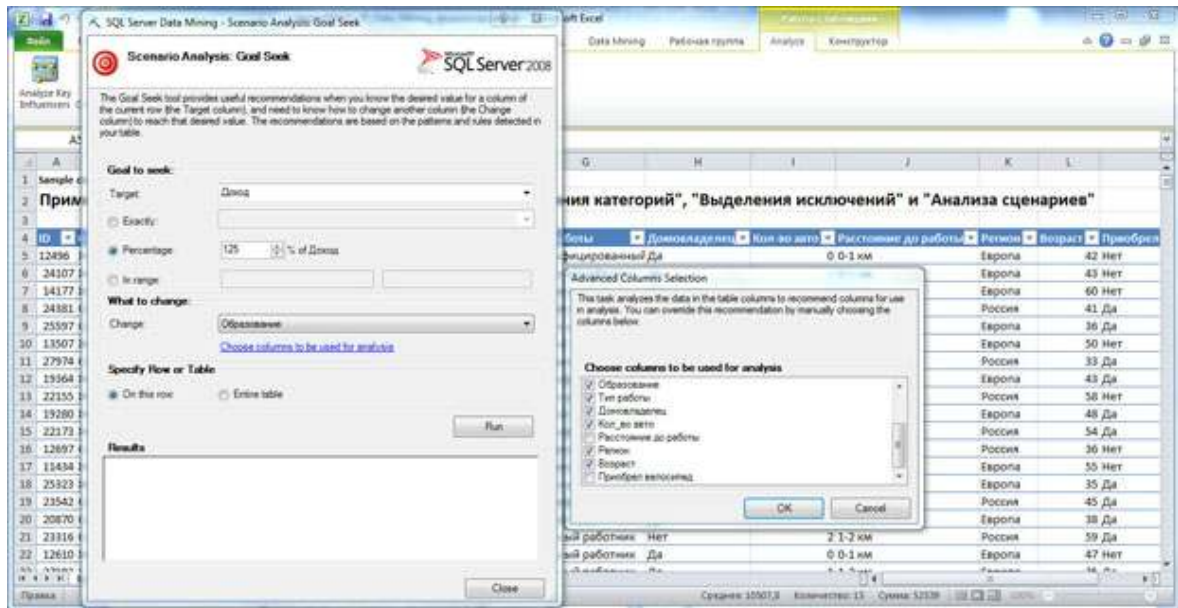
SQL Server Data Mining - Scenario Analysis: Goal Seek

Scenario Analysis: Goal Seek

SQL Server 2008

The Goal Seek tool provides useful recommendations when you know the desired value for a column of the current row (the Target column), and need to know how to change another column (the Change column) to reach that desired value. The recommendations are based on the patterns and rules detected in your table.

Goal to seek:

Target: Доход

Exactly:

Percentage: 125 % of Доход

In range:

What to change:

Change: Образование

Choose columns to be used for analysis

Specify Row or Table

On this row Entire table

Run

Results

Close

Advanced Columns Selection

This task analyzes the data in the table columns to recommend columns for use in analysis. You can override this recommendation by manually choosing the columns below.

Choose columns to be used for analysis

Образование
Тип работы
Домовладелец
Кол_во авто
Расстояние до работы
Регион
Возраст
Приобрел велосипед

OK Cancel

Data Mining Рабочая группа Analyze Конструктор

Analyze Key Influencers

Sample

Прим ния категорий", "Выделения исключений" и "Анализа сценариев"

| ID | ... | боты | Домовладелец | Кол-во авто | Расстояние до работы | Регион | Возраст | Приобрел |
|---|---|---|---|---|---|---|---|---|
| 12496 | | фицированный | Да | 0 | 0-1 км | Европа | 42 | Нет |
| 24107 | | | | | | Европа | 43 | Нет |
| 14177 | | | | | | Европа | 60 | Нет |
| 24381 | | | | | | Россия | 41 | Да |
| 25597 | | | | | | Европа | 36 | Да |
| 13507 | | | | | | Европа | 50 | Нет |
| 27974 | | | | | | Европа | 33 | Да |
| 19364 | | | | | | Европа | 43 | Да |
| 22155 | | | | | | Россия | 58 | Нет |
| 19280 | | | | | | Европа | 48 | Да |
| 22173 | | | | | | Россия | 54 | Да |
| 12697 | | | | | | Россия | 36 | Нет |
| 11434 | | | | | | Россия | 55 | Нет |
| 25323 | | | | | | Европа | 35 | Да |
| 23542 | | | | | | Россия | 45 | Да |
| 20870 | | | | | | Европа | 38 | Да |
| 23316 | | ый работник | Нет | 2 | 1-2 км | Россия | 59 | Да |
| 12610 | | ый работник | Да | 0 | 0-1 км | Европа | 47 | Нет |

Правка Среднее: 10507,3 Количество: 15 Сумма: 52536